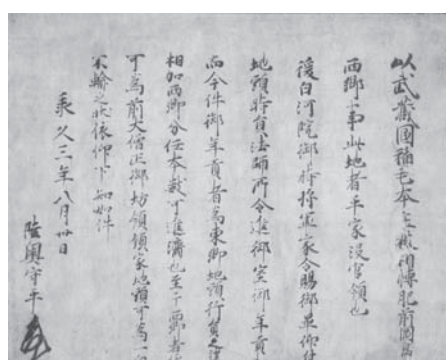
以武蔵國稲毛本庄、被相博肥前國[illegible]
西郷事、此地者、平家没官領也
後白河院御時、被相博法師之御家令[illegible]
地頭職、有法師所令領知也、年貢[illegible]
而今併御年貢者、為東御地頭行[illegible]
相加西郷分任本数、可進済也、至于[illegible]
可為前大僧正御坊領家之由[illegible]
不輸不依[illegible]
承久三年八月廿日
陸奥守平